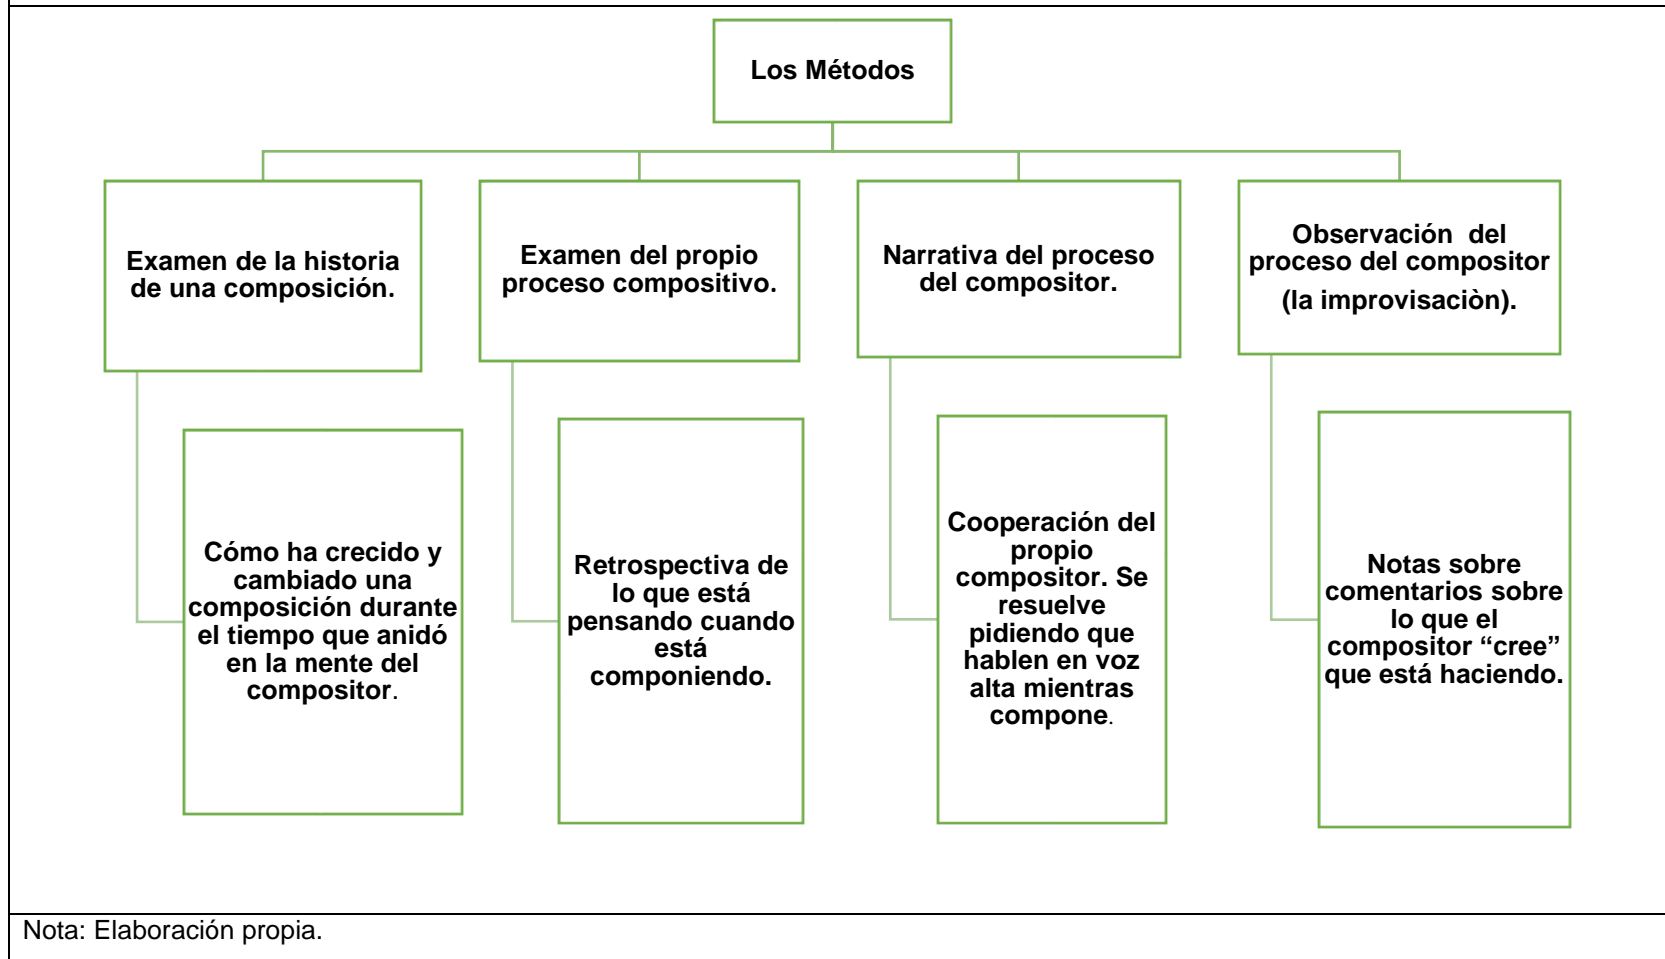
Los Métodos

Examen de la historia de una composición.

Cómo ha crecido y cambiado una composición durante el tiempo que anidó en la mente del compositor.

Examen del propio proceso compositivo.

Retrospectiva de lo que está pensando cuando está componiendo.

Narrativa del proceso del compositor.

Cooperación del propio compositor. Se resuelve pidiendo que hablen en voz alta mientras compone.

Observación del proceso del compositor (la improvisaciòn).

Notas sobre comentarios sobre lo que el compositor "cree" que está haciendo.

Nota: Elaboración propia.